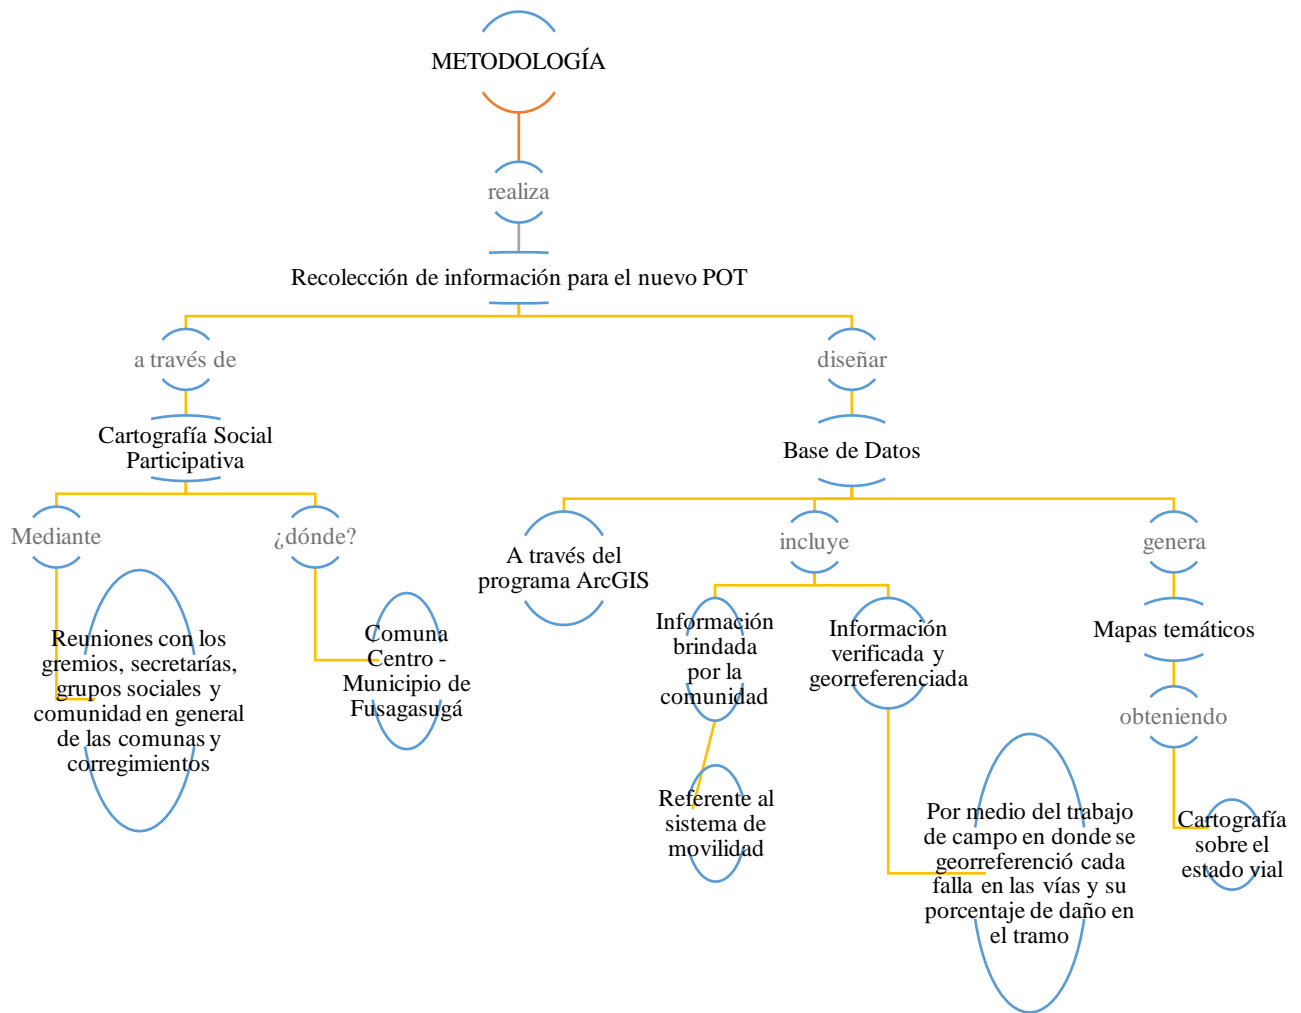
METODOLOGÍA

realiza

Recolección de información para el nuevo POT

a través de

Cartografía Social Participativa

Mediante

Reuniones con los gremios, secretarías, grupos sociales y comunidad en general de las comunas y corregimientos

¿dónde?

Comuna Centro - Municipio de Fusagasugá

diseñar

Base de Datos

A través del programa ArcGIS

incluye

Información brindada por la comunidad

Referente al sistema de movilidad

Información verificada y georreferenciada

Por medio del trabajo de campo en donde se georreferenció cada falla en las vías y su porcentaje de daño en el tramo

genera

Mapas temáticos

obteniendo

Cartografía sobre el estado vial